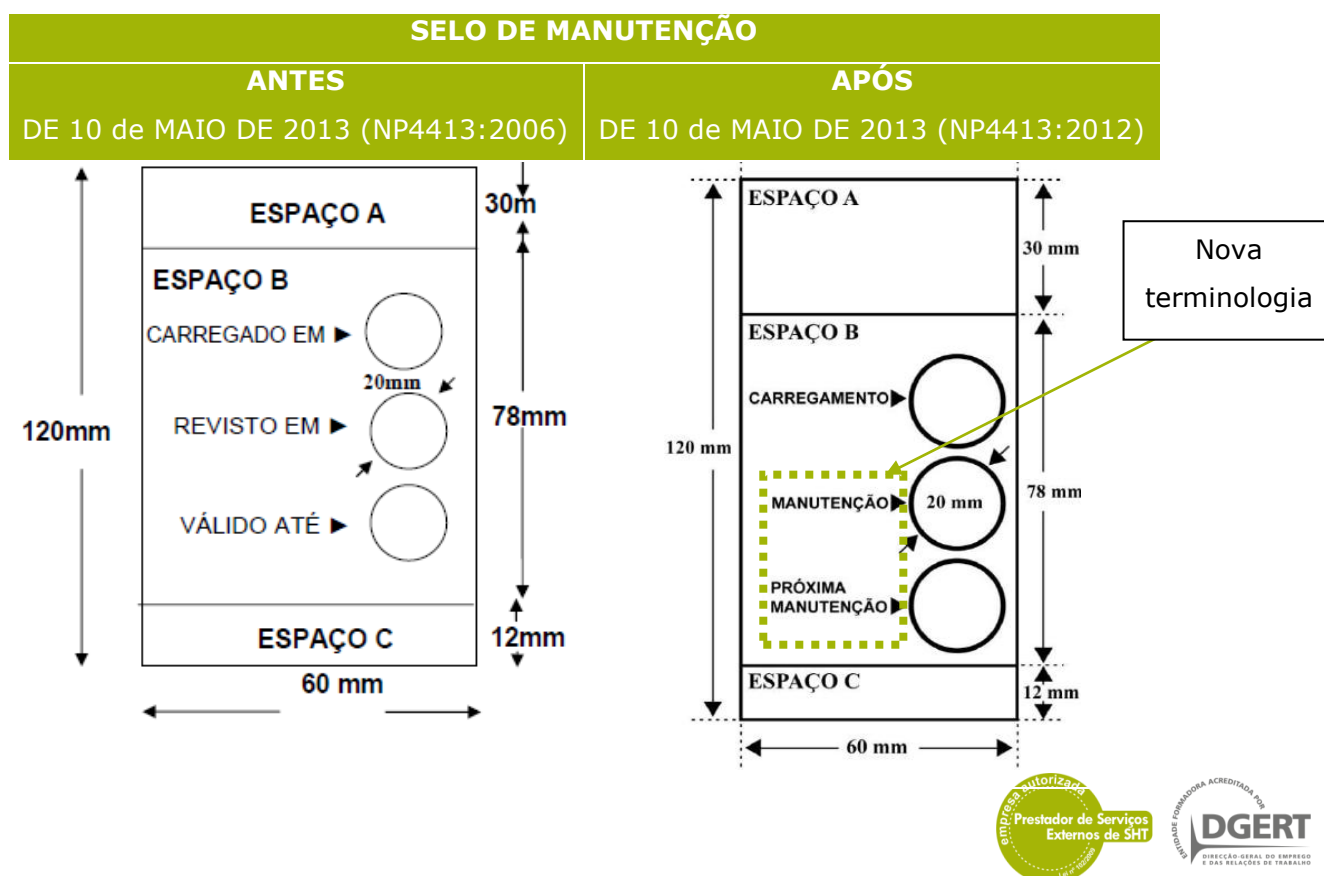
SELO DE MANUTENÇÃO

| ANTES | APÓS |
|---|---|
| DE 10 de MAIO DE 2013 (NP4413:2006) | DE 10 de MAIO DE 2013 (NP4413:2012) |

ESPAÇO A
30m
ESPAÇO B
CARREGADO EM ▶
20mm
REVISTO EM ▶
78mm
120mm
VÁLIDO ATÉ ▶
ESPAÇO C
12mm
60 mm

ESPAÇO A
30 mm
Nova terminologia
ESPAÇO B
CARREGAMENTO▶
120 mm
MANUTENÇÃO▶
20 mm
78 mm
PRÓXIMA MANUTENÇÃO▶
ESPAÇO C
12 mm
60 mm

empresa autorizada
Prestador de Serviços Externos de SHT

ENTIDADE FORMADORA ACREDITADA POR
DGERT
DIRECÇÃO-GERAL DO EMPREGO E DAS RELAÇÕES DE TRABALHO